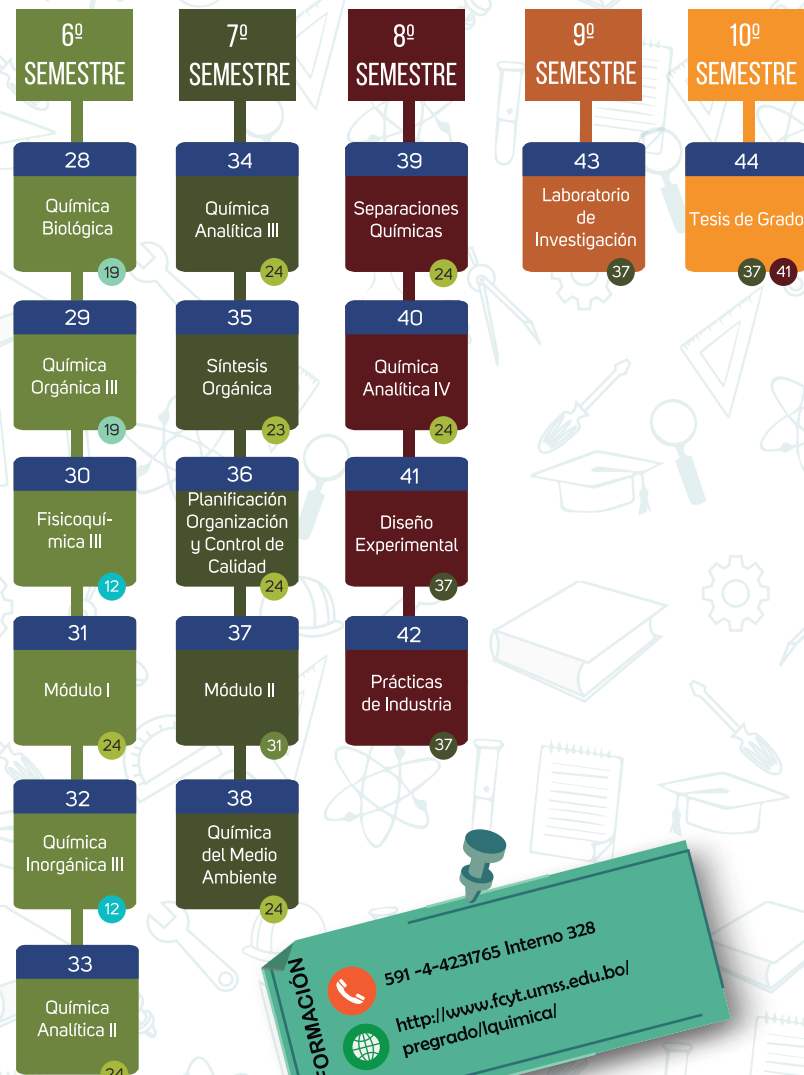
6º SEMESTRE

28
Química Biológica
19

29
Química Orgánica III
19

30
Fisicoquímica III
12

31
Módulo I
24

32
Química Inorgánica III
12

33
Química Analítica II
24

7º SEMESTRE

34
Química Analítica III
24

35
Síntesis Orgánica
23

36
Planificación Organización y Control de Calidad
24

37
Módulo II
31

38
Química del Medio Ambiente
24

8º SEMESTRE

39
Separaciones Químicas
24

40
Química Analítica IV
24

41
Diseño Experimental
37

42
Prácticas de Industria
37

9º SEMESTRE

43
Laboratorio de Investigación
37

10º SEMESTRE

44
Tesis de Grado
37 41

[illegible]ORMACIÓN
591 -4-4231765 Interno 328
http://www.fcyt.umss.edu.bo/pregrado/lquimica/